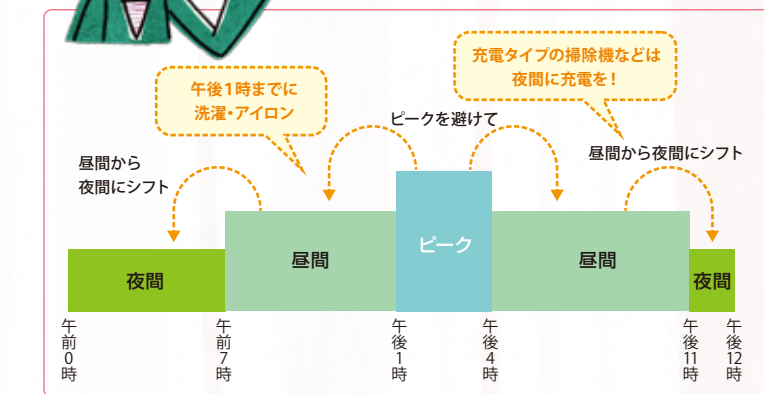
充電タイプの掃除機などは夜間に充電を！

午後1時までに洗濯・アイロン

ピークを避けて

昼間から夜間にシフト

昼間から夜間にシフト

夜間

昼間

ピーク

昼間

夜間

午前0時

午前7時

午後1時

午後4時

午後11時

午後12時